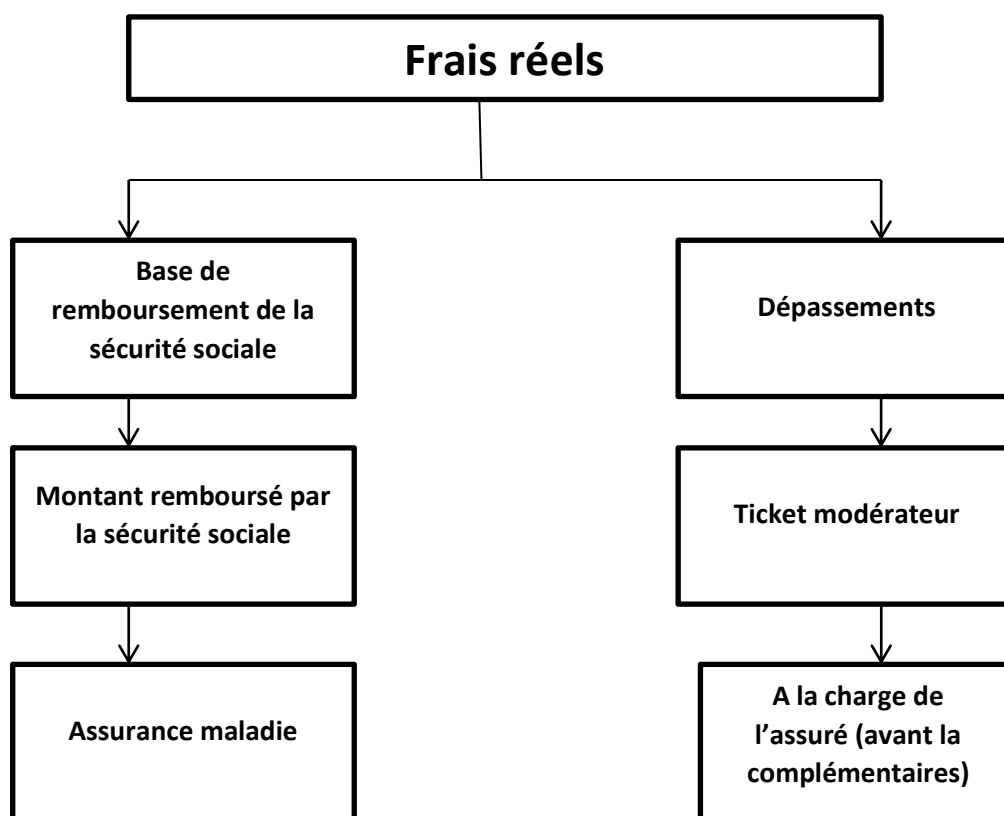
Frais réels

Base de remboursement de la sécurité sociale

Montant remboursé par la sécurité sociale

Assurance maladie

Dépassements

Ticket modérateur

A la charge de l'assuré (avant la complémentaires)